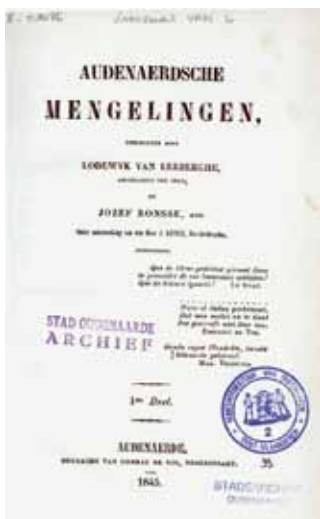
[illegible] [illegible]

AUDENAERDSCHE

MENGELINGEN,

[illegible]

LODEWYK VAN LERBERGHE,

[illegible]

JOZEF RONSSE, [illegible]

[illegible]

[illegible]

Que de titres précieux prissent dans la poussière de nos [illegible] archives! Que de trésors ignorés! Le Glay.

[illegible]

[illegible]

STAD OUDENAARDE
ARCHIEF

1ste Deel.

AUDENAERDE,

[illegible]

1845.

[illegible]

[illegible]